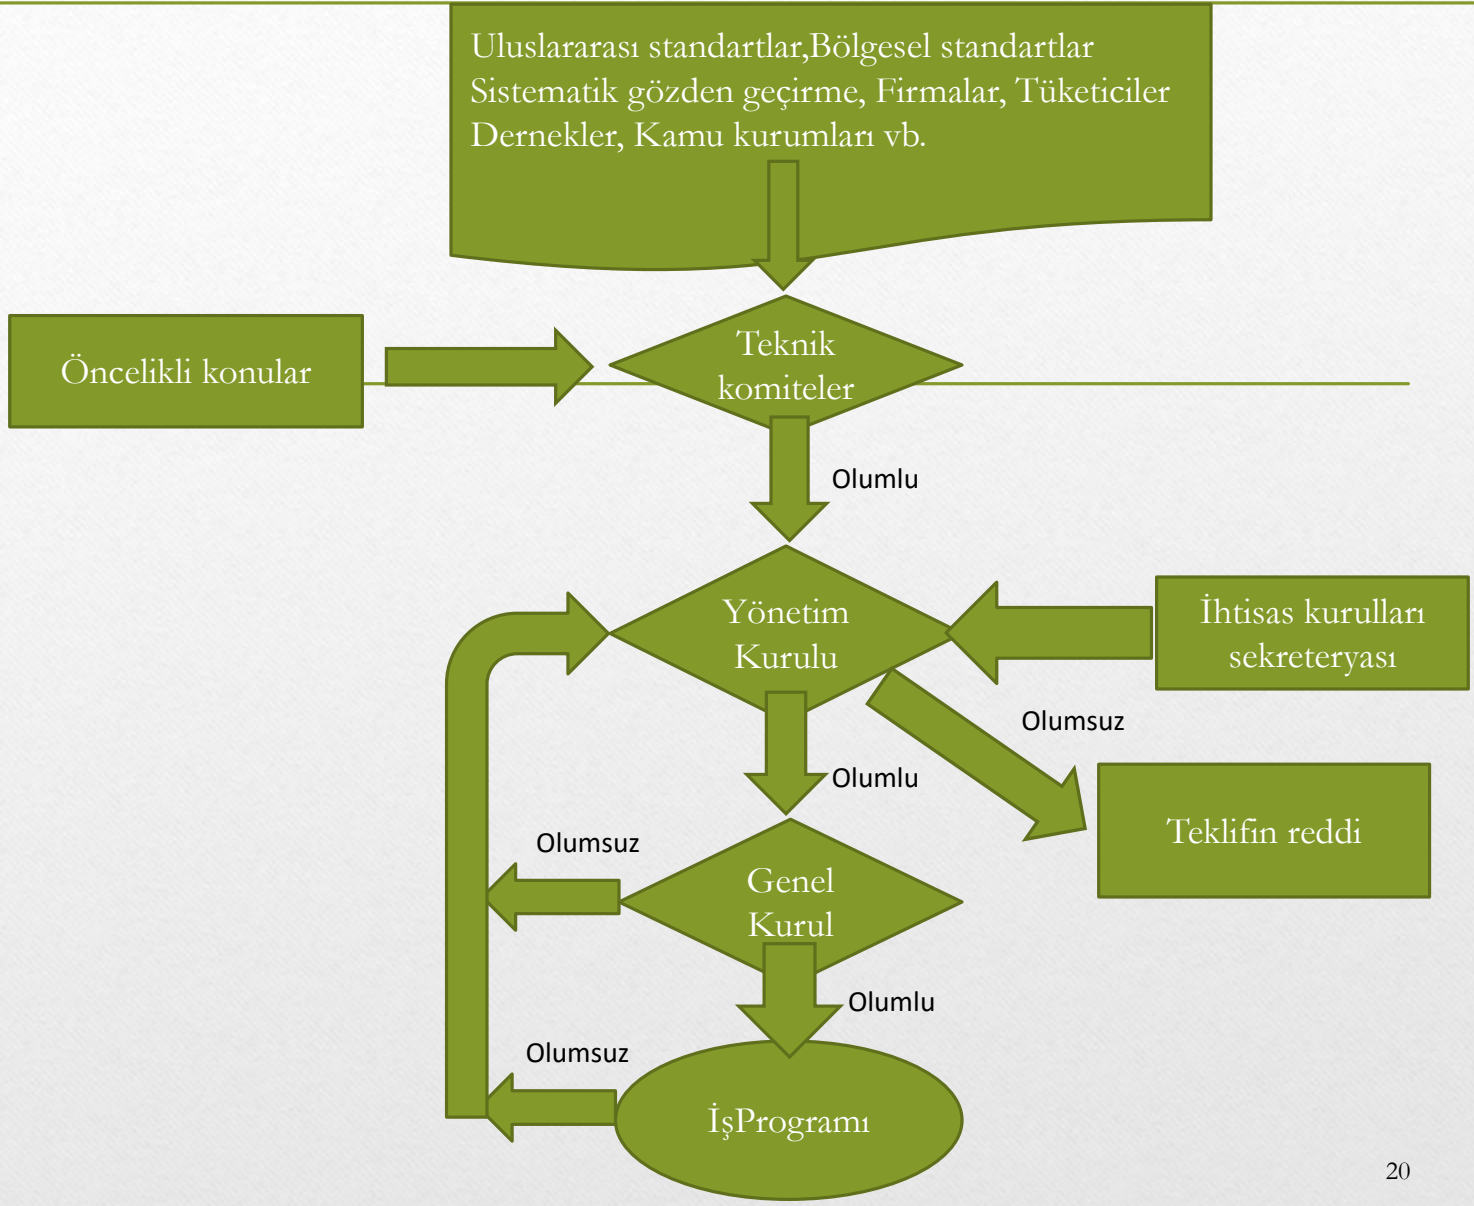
Uluslararası standartlar,Bölgesel standartlar Sistematik gözden geçirme, Firmalar, Tüketiciler Dernekler, Kamu kurumları vb.

Öncelikli konular

Teknik komiteler

Olumlu

Yönetim Kurulu

İhtisas kurulları sekreteryası

Olumsuz

Olumlu

Teklifin reddi

Olumsuz

Genel Kurul

Olumlu

Olumsuz

İşProgramı

20